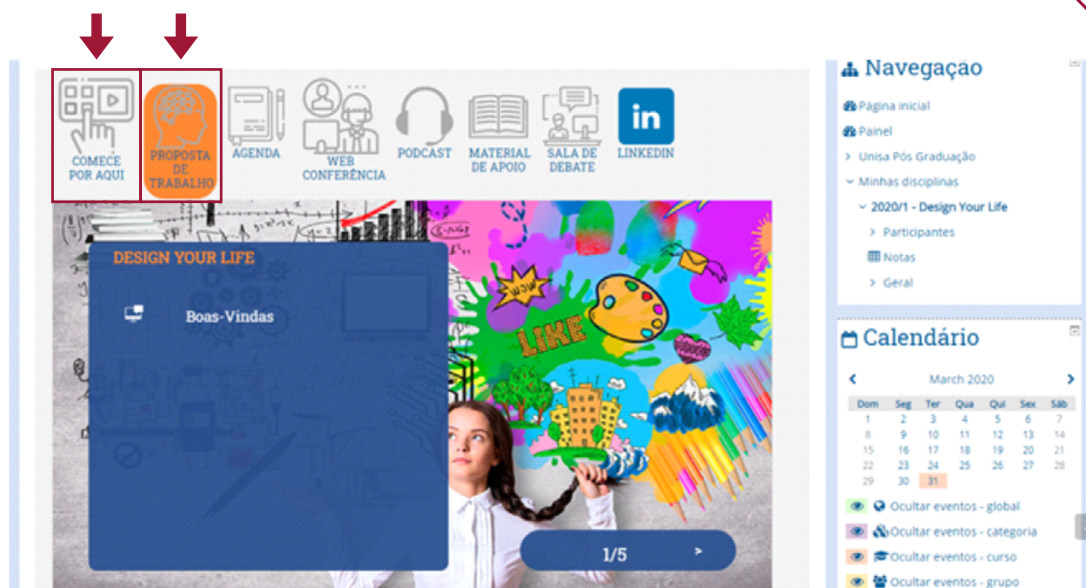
COMECE POR AQUI

PROPOSTA DE TRABALHO

AGENDA

WEB CONFERÊNCIA

PODCAST

MATERIAL DE APOIO

SALA DE DEBATE

in

LINKEDIN

DESIGN YOUR LIFE

Boas-Vindas

WOW

LIKE

1/5

Navegaçao

Página inicial

Painel

Unisa Pós Graduação

Minhas disciplinas

2020/1 - Design Your Life

Participantes

Notas

Geral

Calendário

March 2020

| Dom | Seg | Ter | Qua | Qui | Sex | Sáb |
|---|---|---|---|---|---|---|
| 1 | 2 | 3 | 4 | 5 | 6 | 7 |
| 8 | 9 | 10 | 11 | 12 | 13 | 14 |
| 15 | 16 | 17 | 18 | 19 | 20 | 21 |
| 22 | 23 | 24 | 25 | 26 | 27 | 28 |
| 29 | 30 | 31 | | | | |

Ocultar eventos - global

Ocultar eventos - categoria

Ocultar eventos - curso

Ocultar eventos - grupo